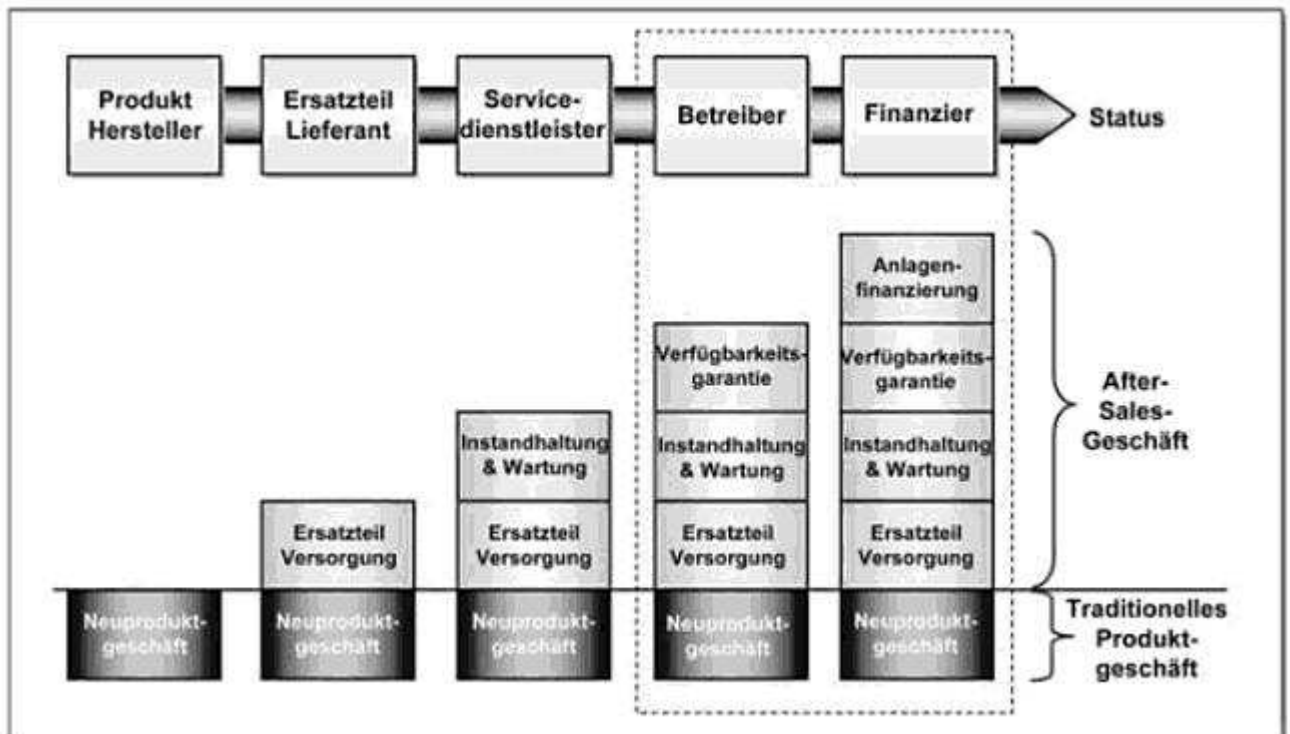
Produkt Hersteller

Ersatzteil Lieferant

Servicedienstleister

Betreiber

Finanzier

Status

Anlagenfinanzierung

Verfügbarkeitsgarantie

Verfügbarkeitsgarantie

Instandhaltung & Wartung

Instandhaltung & Wartung

Instandhaltung & Wartung

Ersatzteil Versorgung

Ersatzteil Versorgung

Ersatzteil Versorgung

Ersatzteil Versorgung

After-Sales-Geschäft

Neuproduktgeschäft

Neuproduktgeschäft

Neuproduktgeschäft

Neuproduktgeschäft

Neuproduktgeschäft

Traditionelles Produktgeschäft